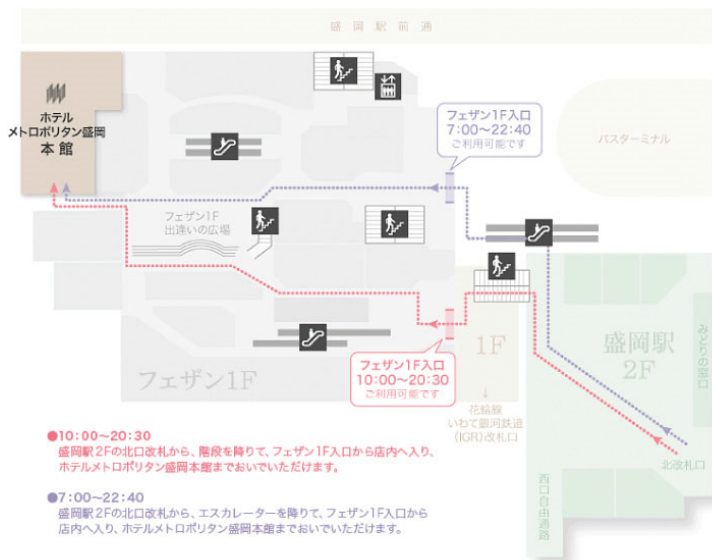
盛岡駅前通

ホテル
メトロポリタン盛岡
本館

フェザン1F入口
7:00〜22:40
ご利用可能です

バスターミナル

フェザン1F
出逢いの広場

1F

盛岡駅
2F

みどりの窓口

フェザン1F入口
10:00〜20:30
ご利用可能です

フェザン1F

花輪線
いわて銀河鉄道
(IGR)改札口

西口自由通路

北改札口

●10:00〜20:30
盛岡駅2Fの北口改札から、階段を降りて、フェザン1F入口から店内へ入り、ホテルメトロポリタン盛岡本館までおいでいただけます。

●7:00〜22:40
盛岡駅2Fの北口改札から、エスカレーターを降りて、フェザン1F入口から店内へ入り、ホテルメトロポリタン盛岡本館までおいでいただけます。